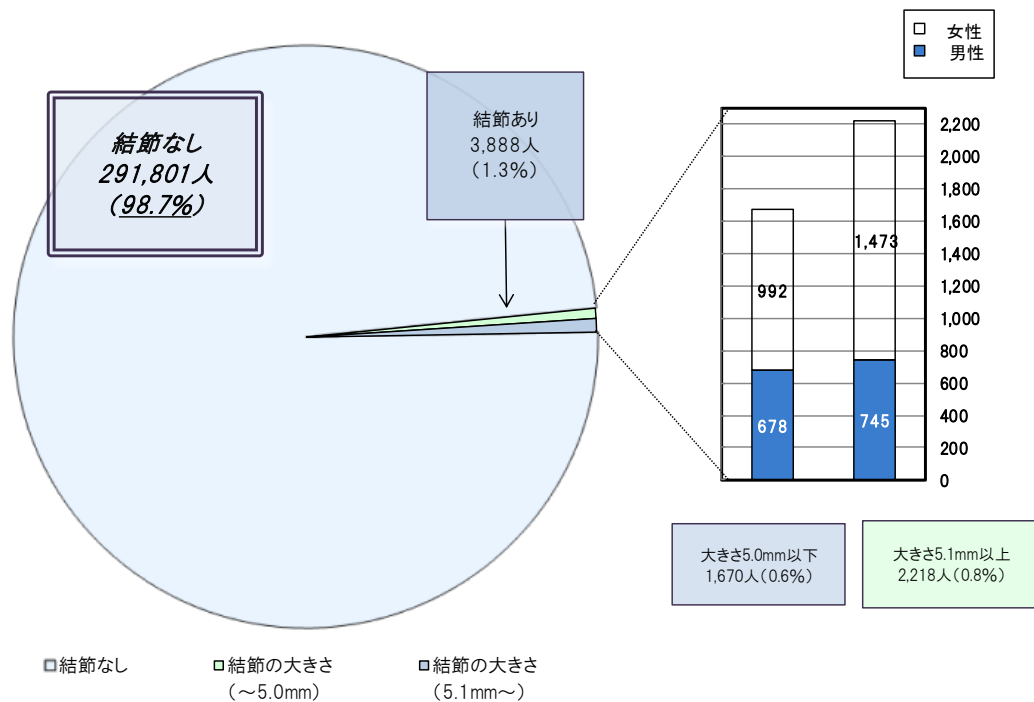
結節なし
291,801人
(98.7%)

結節あり
3,888人
(1.3%)

女性
男性

2,200
2,000
1,800
1,600
1,400
1,200
1,000
800
600
400
200
0

992
678
1,473
745

大きさ5.0mm以下
1,670人(0.6%)

大きさ5.1mm以上
2,218人(0.8%)

結節なし
結節の大きさ(~5.0mm)
結節の大きさ(5.1mm~)